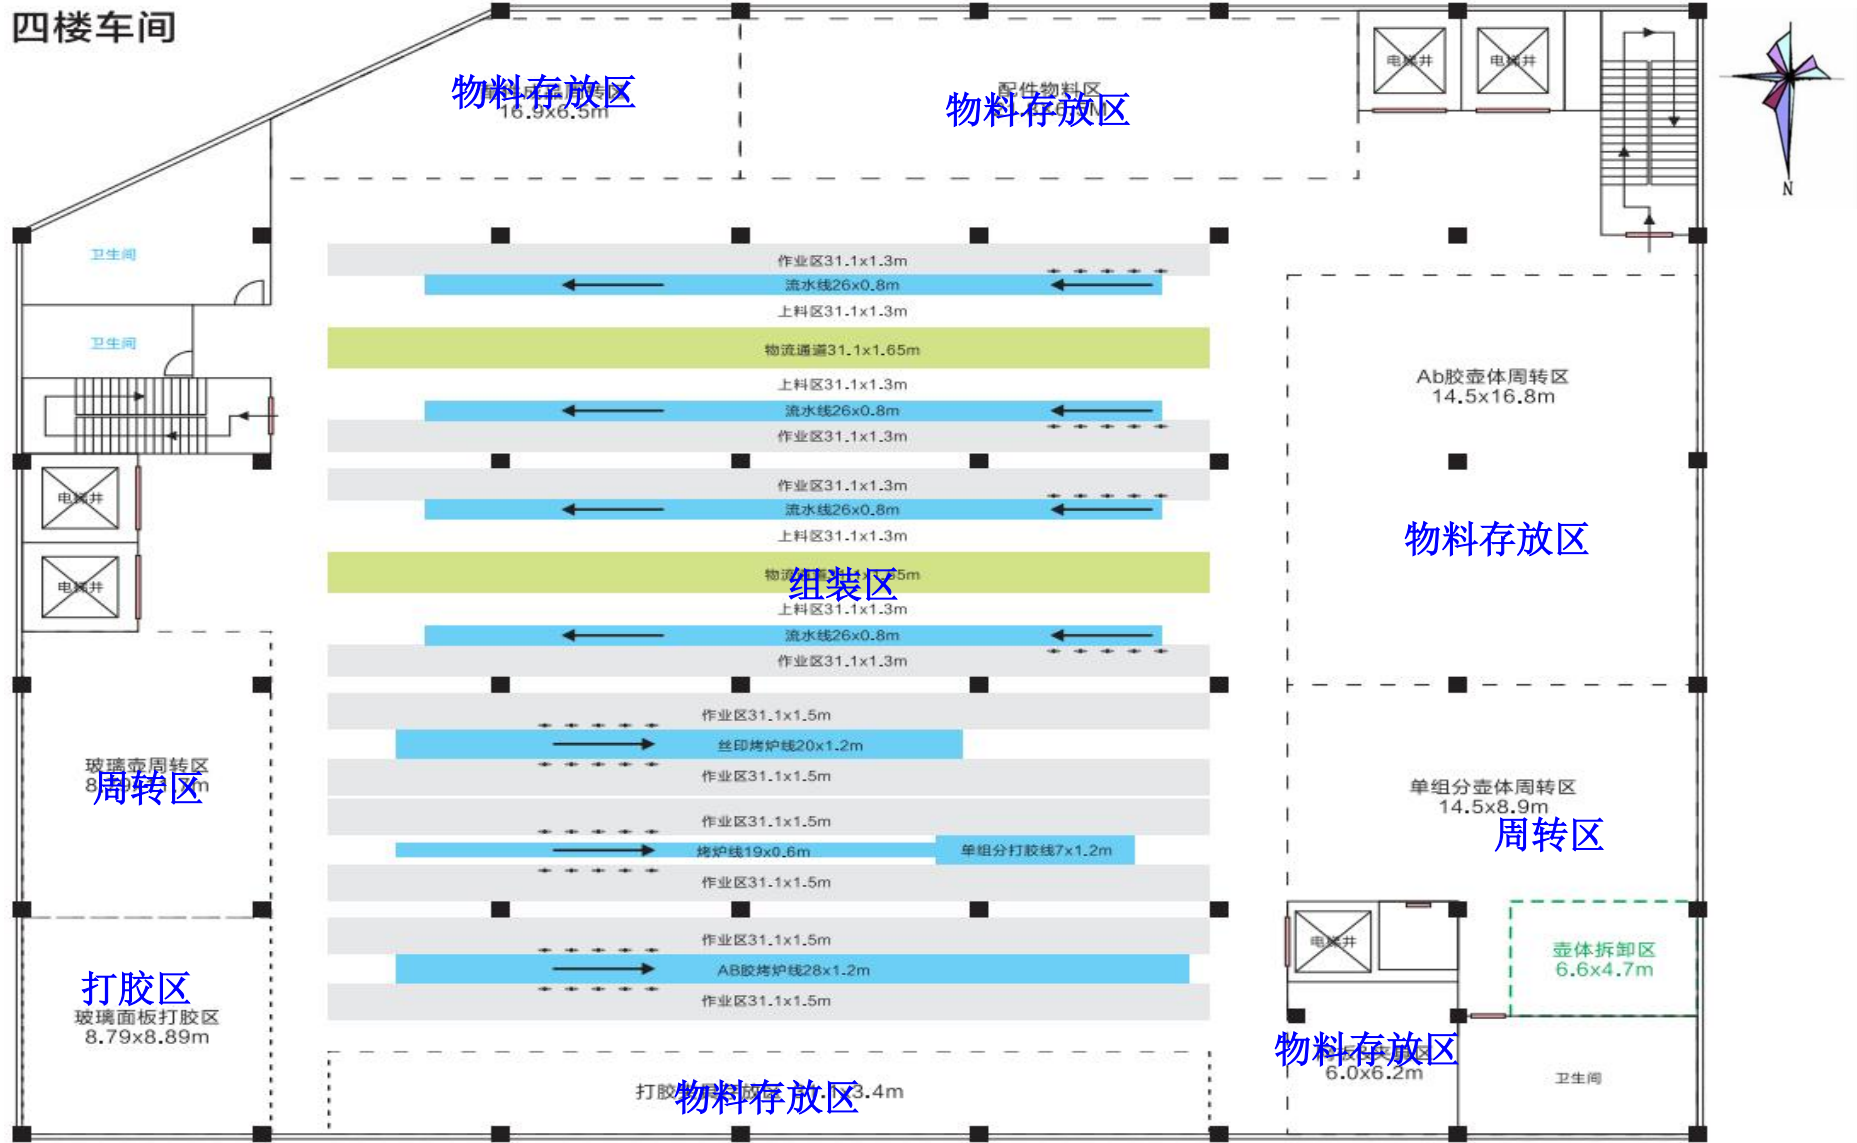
四楼车间

物料存放区
16.9x6.5m

配件物料区
物料存放区

电梯井
电梯井

N

卫生间
卫生间

作业区31.1x1.3m
流水线26x0.8m
上料区31.1x1.3m
物流通道31.1x1.65m
上料区31.1x1.3m
流水线26x0.8m
作业区31.1x1.3m

Ab胶壶体周转区
14.5x16.8m

电梯井

作业区31.1x1.3m
流水线26x0.8m
上料区31.1x1.3m

物料存放区

电梯井

组装区
上料区31.1x1.3m
流水线26x0.8m
作业区31.1x1.3m

作业区31.1x1.5m
丝印烤炉线20x1.2m
作业区31.1x1.5m

玻璃壶周转区
周转区

单组分壶体周转区
14.5x8.9m
周转区

作业区31.1x1.5m
烤炉线19x0.6m
单组分打胶线7x1.2m
作业区31.1x1.5m

作业区31.1x1.5m
AB胶烤炉线28x1.2m
作业区31.1x1.5m

电梯井

壶体拆卸区
6.6x4.7m

打胶区
玻璃面板打胶区
8.79x8.89m

物料存放区
6.0x6.2m

卫生间

打胶 物料存放区 3.4m